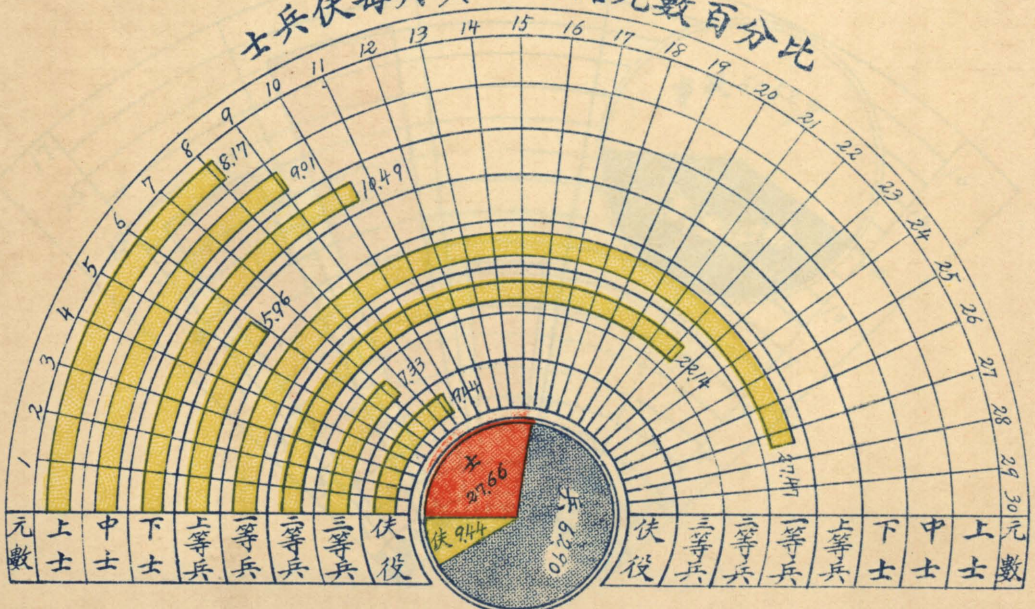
士兵伕每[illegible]數百分比

1 2 3 4 5 6 7 8 9 10 11 12 13 14 15 16 17 18 19 20 21 22 23 24 25 26 27 28 29 30

8.17
9.01
10.49
5.96
7.33
7.44
22.14
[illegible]

士 27.66
兵 62.90
伕 9.44

元數 上士 中士 下士 上等兵 一等兵 二等兵 三等兵 伕役

伕役 三等兵 二等兵 一等兵 上等兵 下士 中士 上士 元數